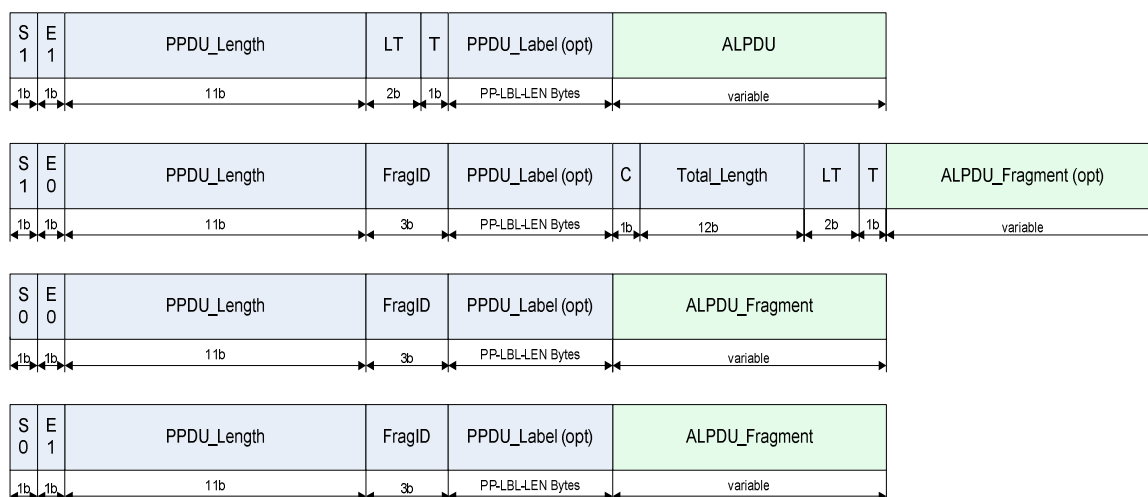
| S 1 | E 1 | PPDU_Length | LT | T | PPDU_Label (opt) | ALPDU |
|---|---|---|---|---|---|---|
| 1b | 1b | 11b | 2b | 1b | PP-LBL-LEN Bytes | variable |

| S 1 | E 0 | PPDU_Length | FragID | PPDU_Label (opt) | C | Total_Length | LT | T | ALPDU_Fragment (opt) |
|---|---|---|---|---|---|---|---|---|---|
| 1b | 1b | 11b | 3b | PP-LBL-LEN Bytes | 1b | 12b | 2b | 1b | variable |

| S 0 | E 0 | PPDU_Length | FragID | PPDU_Label (opt) | ALPDU_Fragment |
|---|---|---|---|---|---|
| 1b | 1b | 11b | 3b | PP-LBL-LEN Bytes | variable |

| S 0 | E 1 | PPDU_Length | FragID | PPDU_Label (opt) | ALPDU_Fragment |
|---|---|---|---|---|---|
| 1b | 1b | 11b | 3b | PP-LBL-LEN Bytes | variable |